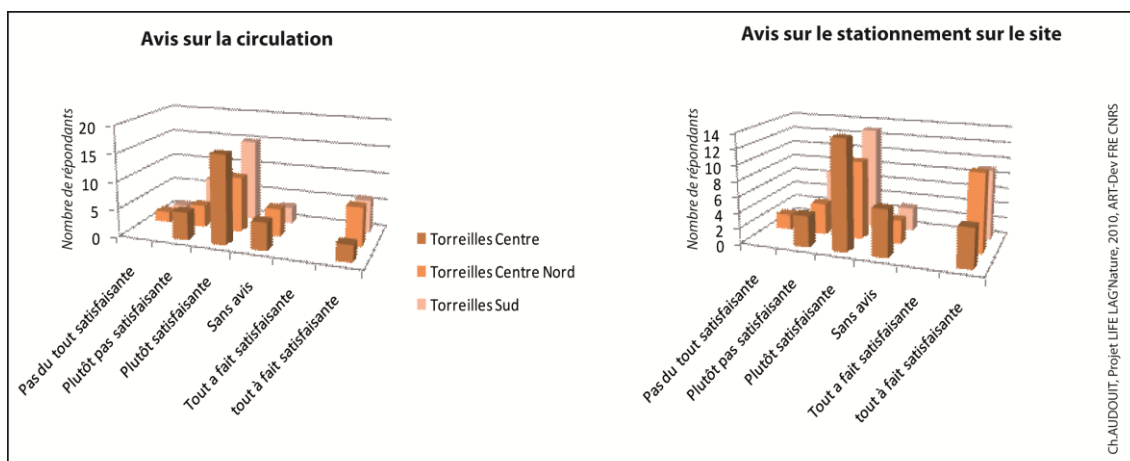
Avis sur la circulation

Nombre de répondants

20
15
10
5
0

Pas du tout satisfaisante
Plutôt pas satisfaisante
Plutôt satisfaisante
Sans avis
Tout a fait satisfaisante
tout à fait satisfaisante

Torreilles Centre
Torreilles Centre Nord
Torreilles Sud

Avis sur le stationnement sur le site

Nombre de répondants

14
12
10
8
6
4
2
0

Pas du tout satisfaisante
Plutôt pas satisfaisante
Plutôt satisfaisante
Sans avis
Tout a fait satisfaisante
tout à fait satisfaisante

Ch.AUDOUIT, Projet LIFE LAG'Nature, 2010, ART-Dev FRE CNRS